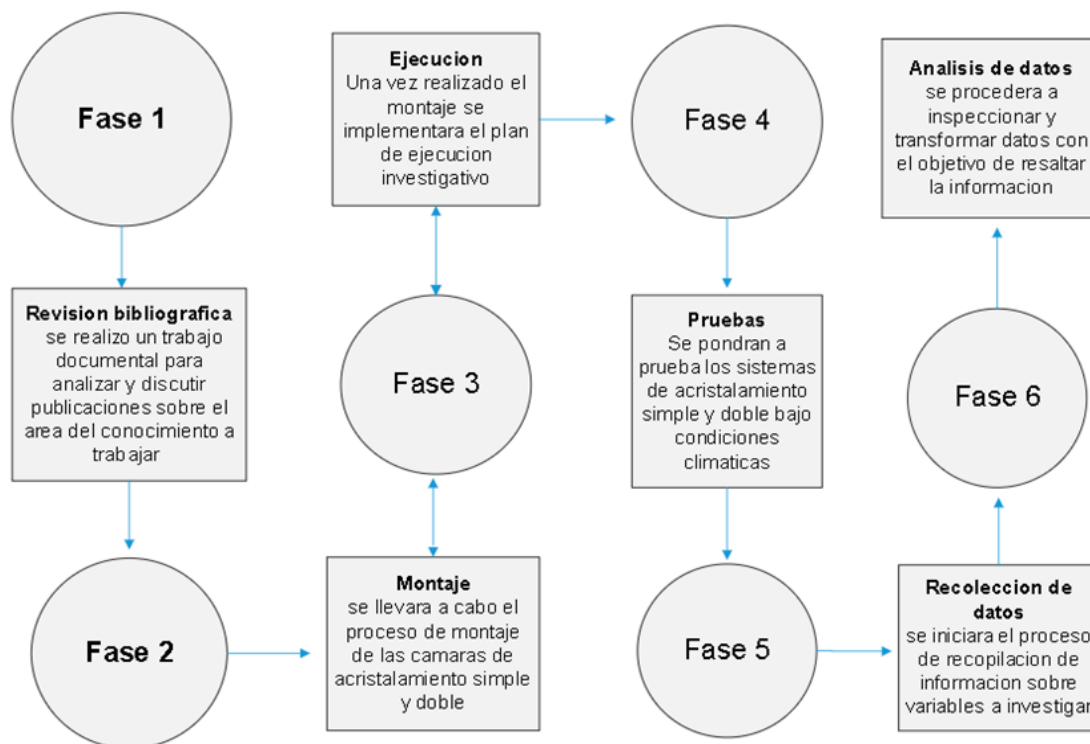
Fase 1

Revision bibliografica
se realizo un trabajo documental para analizar y discutir publicaciones sobre el area del conocimiento a trabajar

Fase 2

Montaje
se llevara a cabo el proceso de montaje de las camaras de acristalamiento simple y doble

Fase 3

Ejecucion
Una vez realizado el montaje se implementara el plan de ejecucion investigativo

Fase 4

Pruebas
Se pondran a prueba los sistemas de acristalamiento simple y doble bajo condiciones climaticas

Fase 5

Recoleccion de datos
se iniciara el proceso de recopilacion de informacion sobre variables a investigar

Fase 6

Analisis de datos
se procedera a inspeccionar y transformar datos con el objetivo de resaltar la informacion